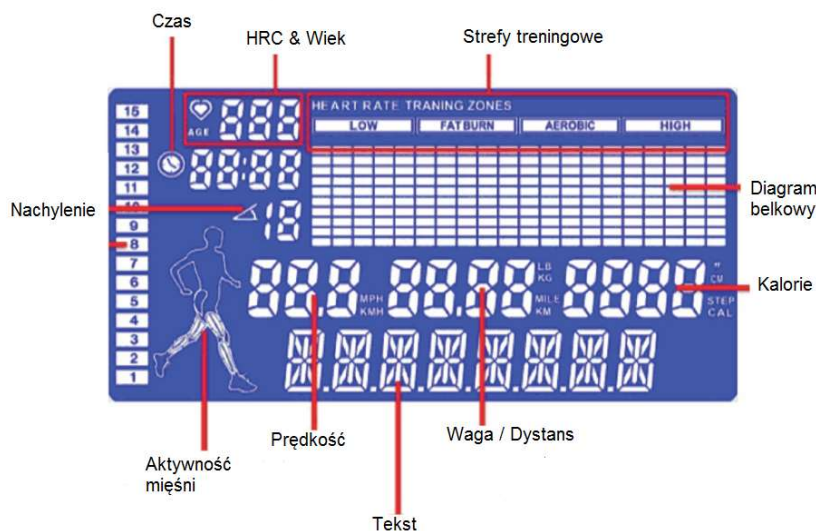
Czas

HRC & Wiek

Strefy treningowe

HEART RATE TRANING ZONES

LOW

FATBURN

AEROBIC

HIGH

AGE

888

88:88

18

15
14
13
12
11
10
9
8
7
6
5
4
3
2
1

Nachylenie

Diagram belkowy

888 MPH KMH

88.88 LB KG MILE KM

8888 " CM STEP CAL

Kalorie

Aktywność mięśni

Prędkość

Waga / Dystans

Tekst